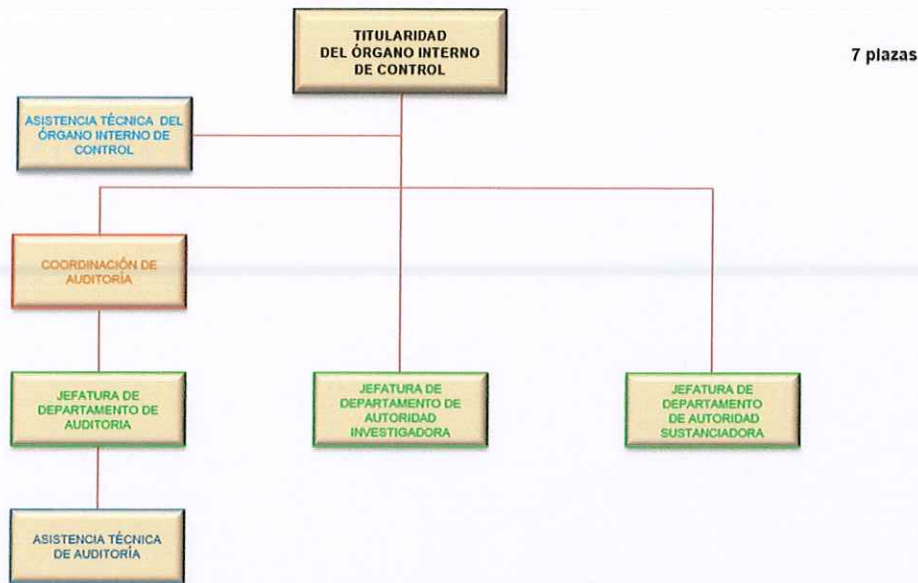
TITULARIDAD DEL ÓRGANO INTERNO DE CONTROL

7 plazas

ASISTENCIA TÉCNICA DEL ÓRGANO INTERNO DE CONTROL

COORDINACIÓN DE AUDITORÍA

JEFATURA DE DEPARTAMENTO DE AUDITORIA

JEFATURA DE DEPARTAMENTO DE AUTORIDAD INVESTIGADORA

JEFATURA DE DEPARTAMENTO DE AUTORIDAD SUSTANCIADORA

ASISTENCIA TÉCNICA DE AUDITORÍA